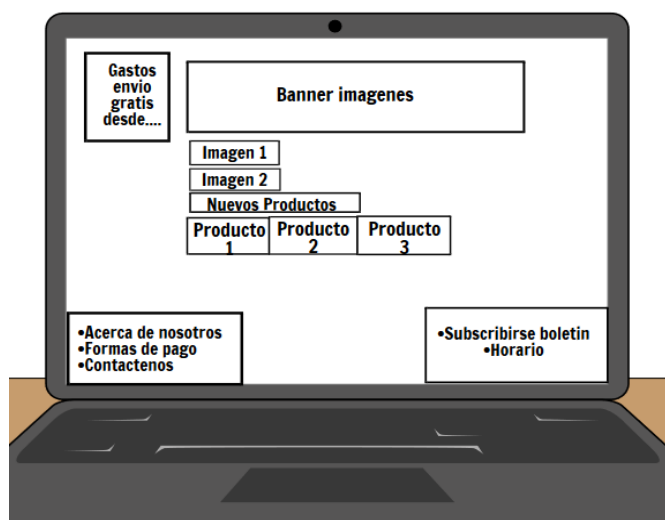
Gastos envio gratis desde....

Banner imagenes

Imagen 1

Imagen 2

Nuevos Productos

| Producto 1 | Producto 2 | Producto 3 |
|---|---|---|

•Acerca de nosotros
•Formas de pago
•Contactenos

•Subscribirse boletin
•Horario